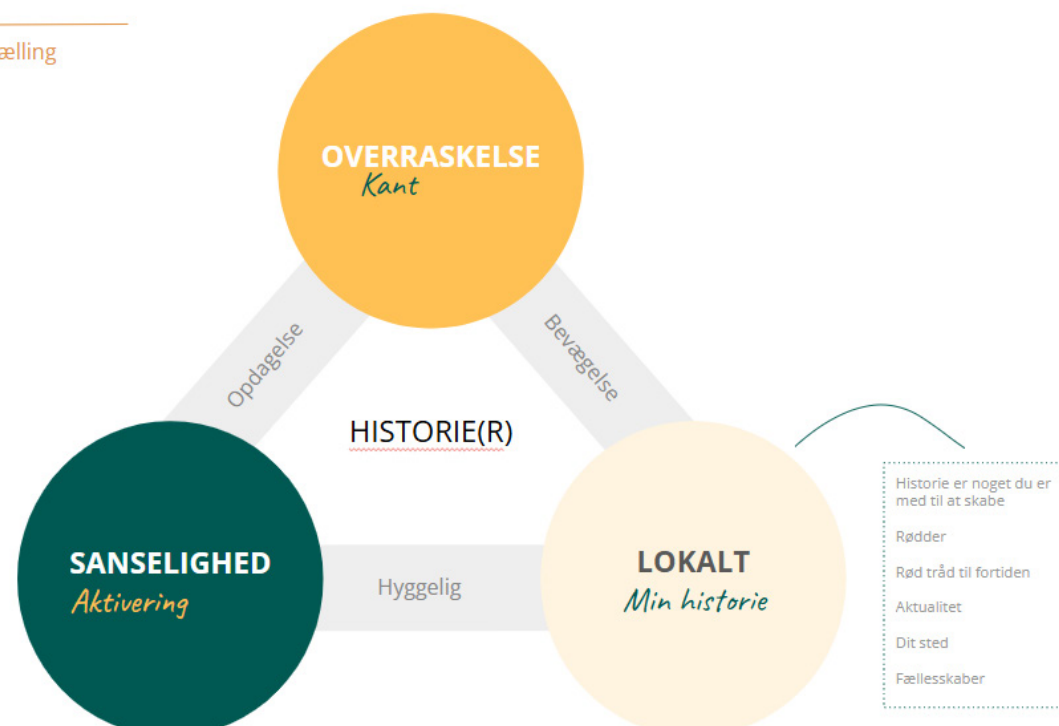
ælling

OVERRASKELSE
Kant

Opdagelse

Bevægelse

HISTORIE(R)

SANSELIGHED
Aktivering

Hyggelig

LOKALT
Min historie

Historie er noget du er med til at skabe

Rødder

Rød tråd til fortiden

Aktualitet

Dit sted

Fællesskaber